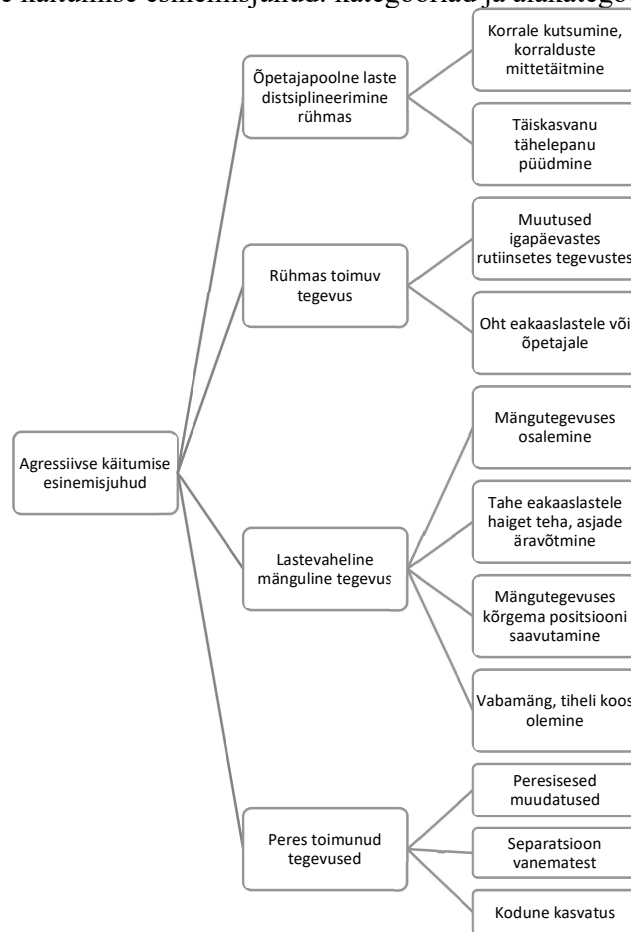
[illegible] käitumise esinemisjuhud: kategooriad ja alakategooriad

Agressiivse käitumise esinemisjuhud

Õpetajapoolne laste distsiplineerimine rühmas

Korrale kutsumine, korralduste mittetäitmine

Täiskasvanu tähelepanu püüdmine

Rühmas toimuv tegevus

Muutused igapäevastes rutiinsetes tegevustes

Oht eakaaslastele või õpetajale

Lastevahelineränguline tegevus

Mängutegevuses osalemine

Tahe eakaaslastele haiget teha, asjade äravõtmine

Mängutegevuses kõrgema positsiooni saavutamine

Vabamäng, tiheli koos olemine

Peres toimunud tegevused

Peresisesed muudatused

Separatsioon vanematest

Kodune kasvatus